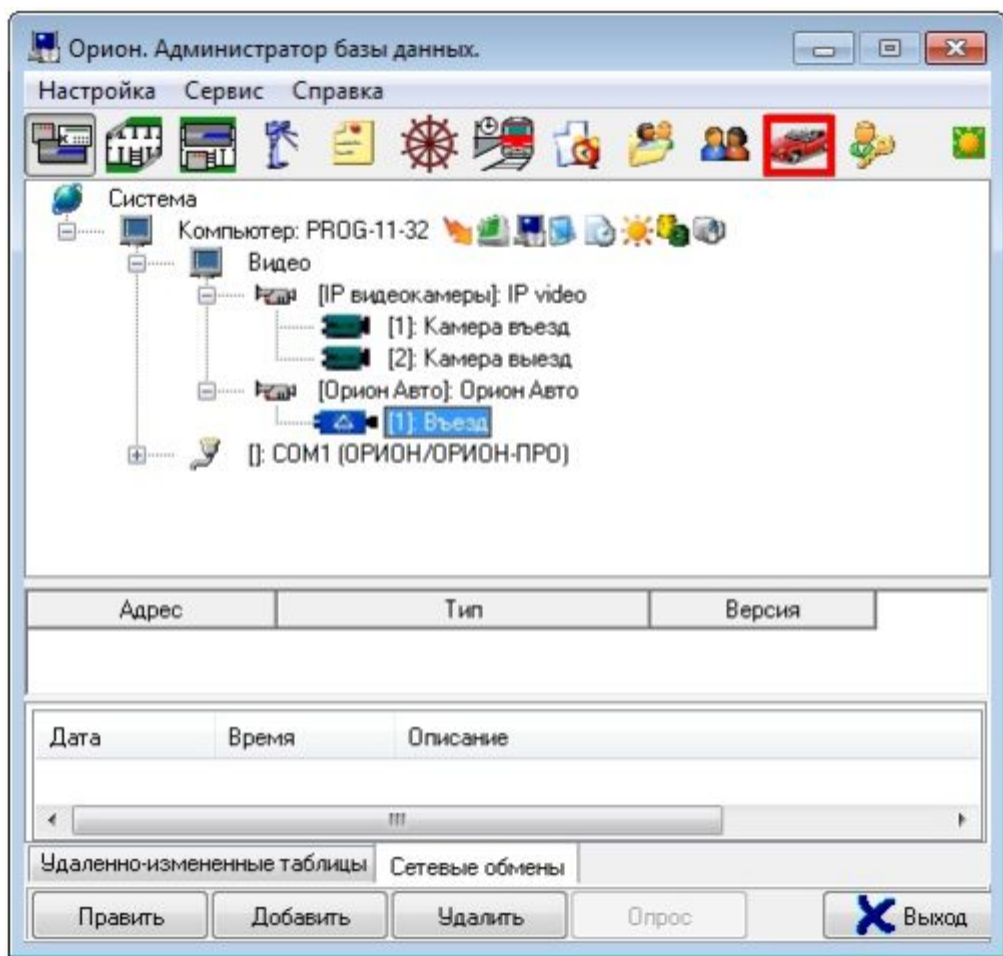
Орион. Администратор базы данных.

Настройка Сервис Справка

Система
Компьютер: PROG-11-32
Видео
[IP видеокамеры]: IP video
[1]: Камера въезд
[2]: Камера выезд
[Орион Авто]: Орион Авто
[1]: Въезд
[]: COM1 (ОРИОН/ОРИОН-ПРО)

| Адрес | Тип | Версия |
|---|---|---|

| Дата | Время | Описание |
|---|---|---|

Удаленно-измененные таблицы | Сетевые обмены

Править | Добавить | Удалить | Опрос | Выход